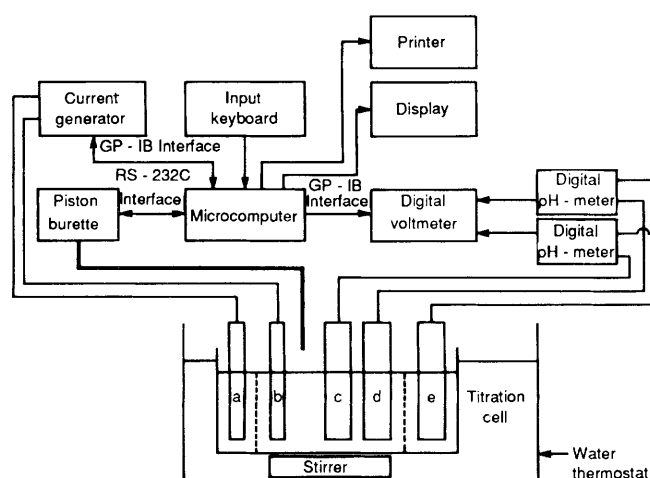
Printer

Current generator

Input keyboard

Display

GP - IB Interface

RS - 232C

Piston burette

Interface

Microcomputer

GP - IB Interface

Digital voltmeter

Digital pH - meter

Digital pH - meter

a

b

c

d

e

Titration cell

Water thermostat

Stirrer